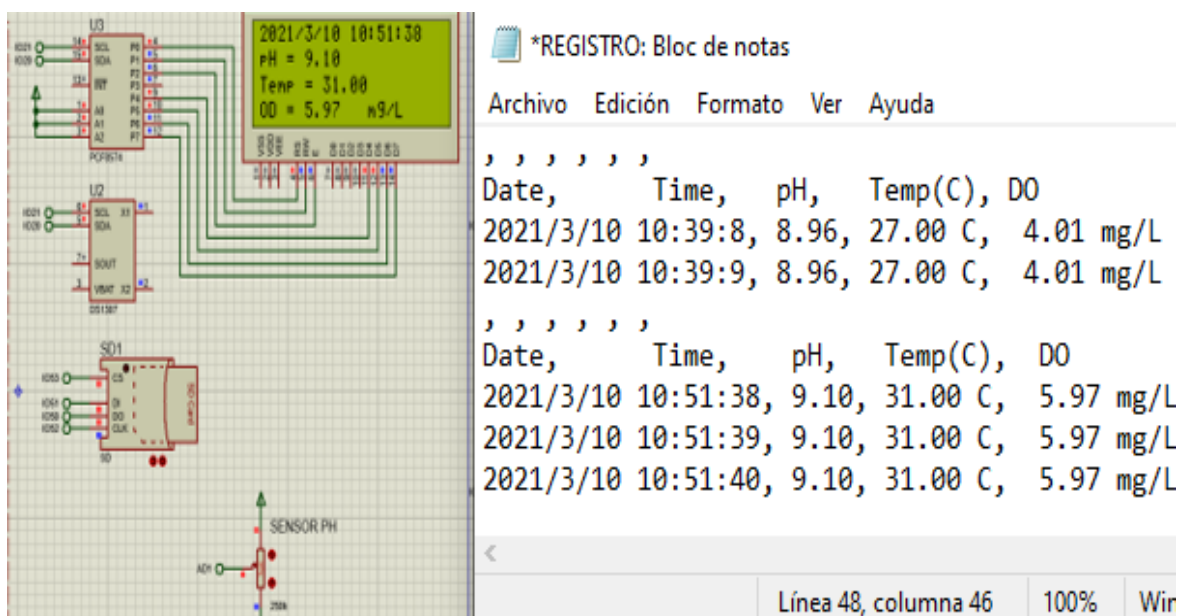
U3
IO21
IO20
SCL
SDA
INT
A0
A1
A2
P0
P1
P2
P3
P4
P5
P6
P7
PCF8574

2021/3/10 10:51:38
pH = 9.10
Temp = 31.00
OD = 5.97 mg/L

U2
IO21
IO20
SCL
SDA
X1
SOUT
VBAT
X2
DS1307

SD1
IO53
IO51
IO50
IO52
CS
DI
DO
CLK
SD
SD Card

SENSOR PH
A0
25%

*REGISTRO: Bloc de notas

Archivo Edición Formato Ver Ayuda

, , , , , , ,
Date, Time, pH, Temp(C), DO
2021/3/10 10:39:8, 8.96, 27.00 C, 4.01 mg/L
2021/3/10 10:39:9, 8.96, 27.00 C, 4.01 mg/L

, , , , , , ,
Date, Time, pH, Temp(C), DO
2021/3/10 10:51:38, 9.10, 31.00 C, 5.97 mg/L
2021/3/10 10:51:39, 9.10, 31.00 C, 5.97 mg/L
2021/3/10 10:51:40, 9.10, 31.00 C, 5.97 mg/L

<

Línea 48, columna 46 100% Wir